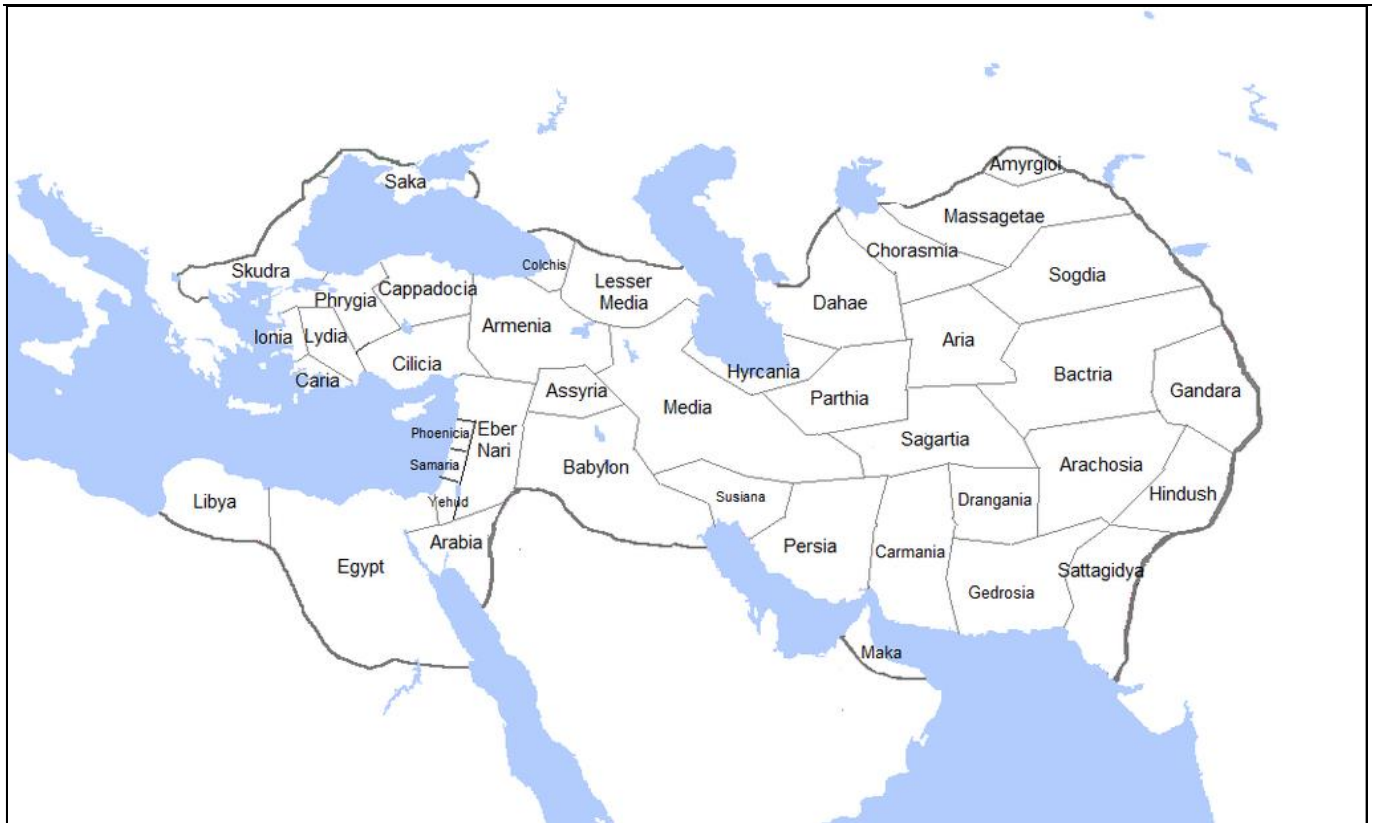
Amyrgioi
Saka
Massagetae
Chorasmia
Skudra
Colchis
Lesser Media
Sogdia
Phrygia
Cappadocia
Dahae
Armenia
Ionia
Lydia
Aria
Cilicia
Hyrcania
Bactria
Caria
Assyria
Gandara
Media
Parthia
Phoenicia
Eber Nari
Sagartia
Samaria
Babylon
Arachosia
Yehud
Libya
Susiana
Drangania
Hindush
Arabia
Persia
Carmania
Egypt
Sattagidya
Gedrosia
Maka